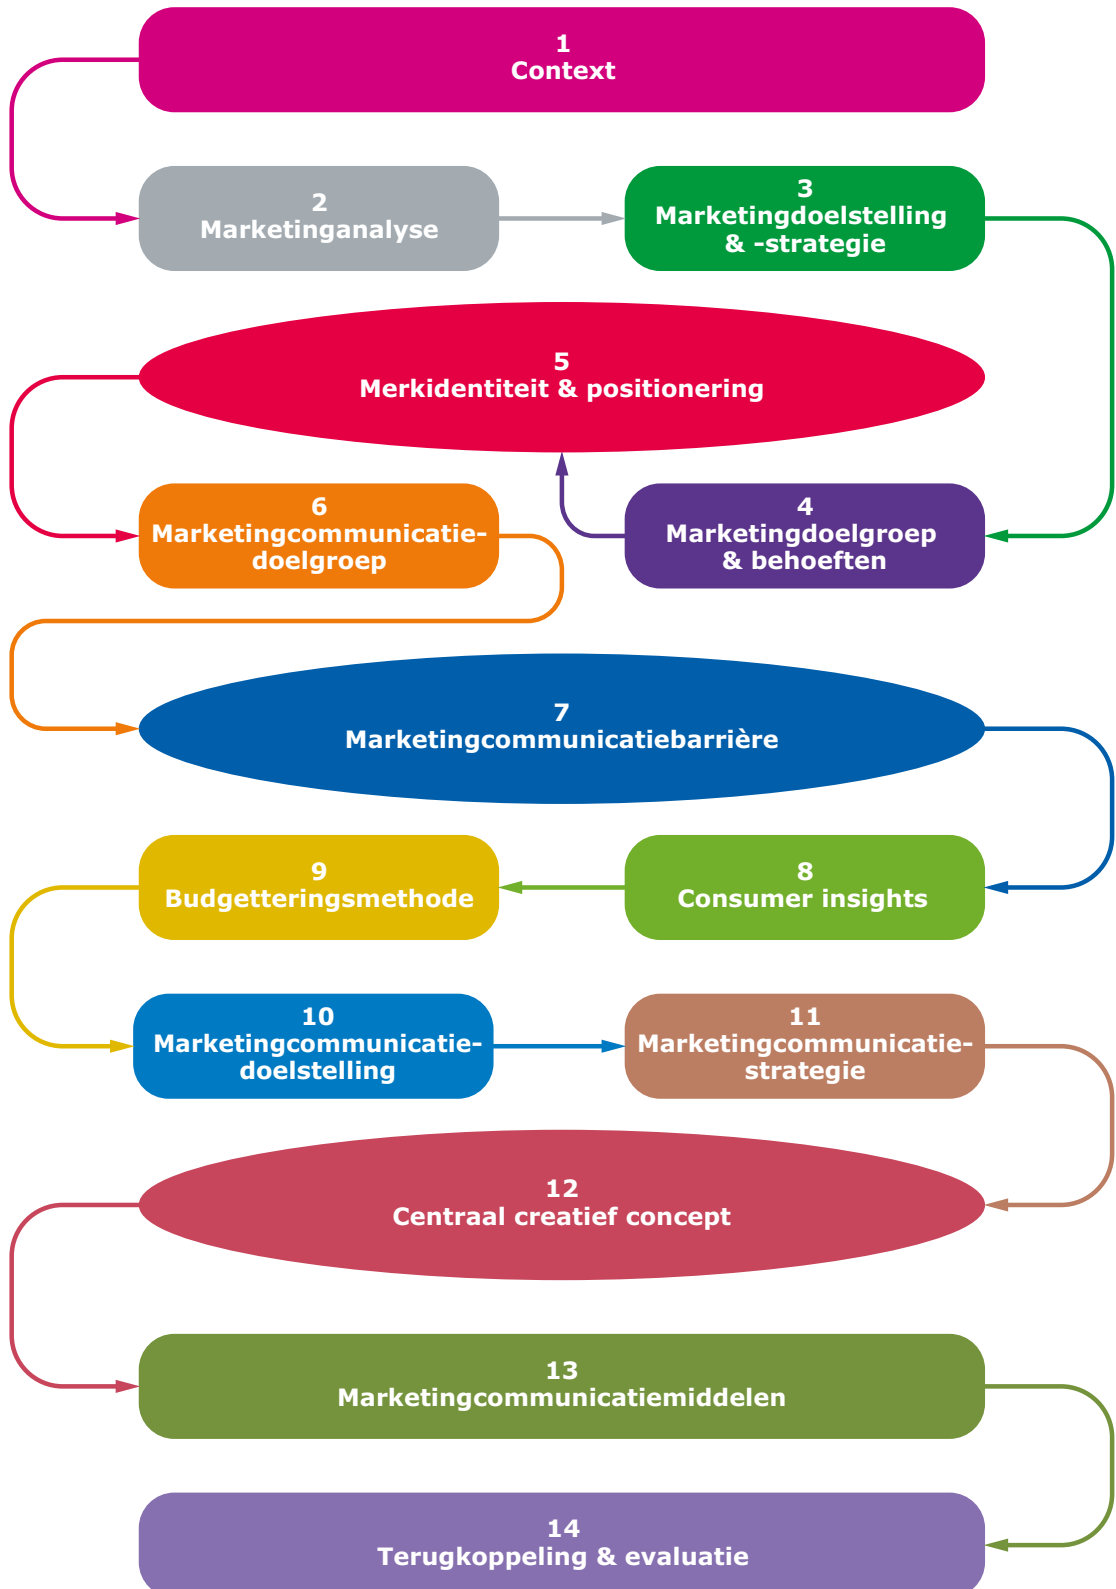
1
Context

2
Marketinganalyse

3
Marketingdoelstelling
& -strategie

5
Merkidentiteit & positionering

6
Marketingcommunicatie-
doelgroep

4
Marketingdoelgroep
& behoeften

7
Marketingcommunicatiebarrière

9
Budgetteringsmethode

8
Consumer insights

10
Marketingcommunicatie-
doelstelling

11
Marketingcommunicatie-
strategie

12
Centraal creatief concept

13
Marketingcommunicatiemiddelen

14
Terugkoppeling & evaluatie